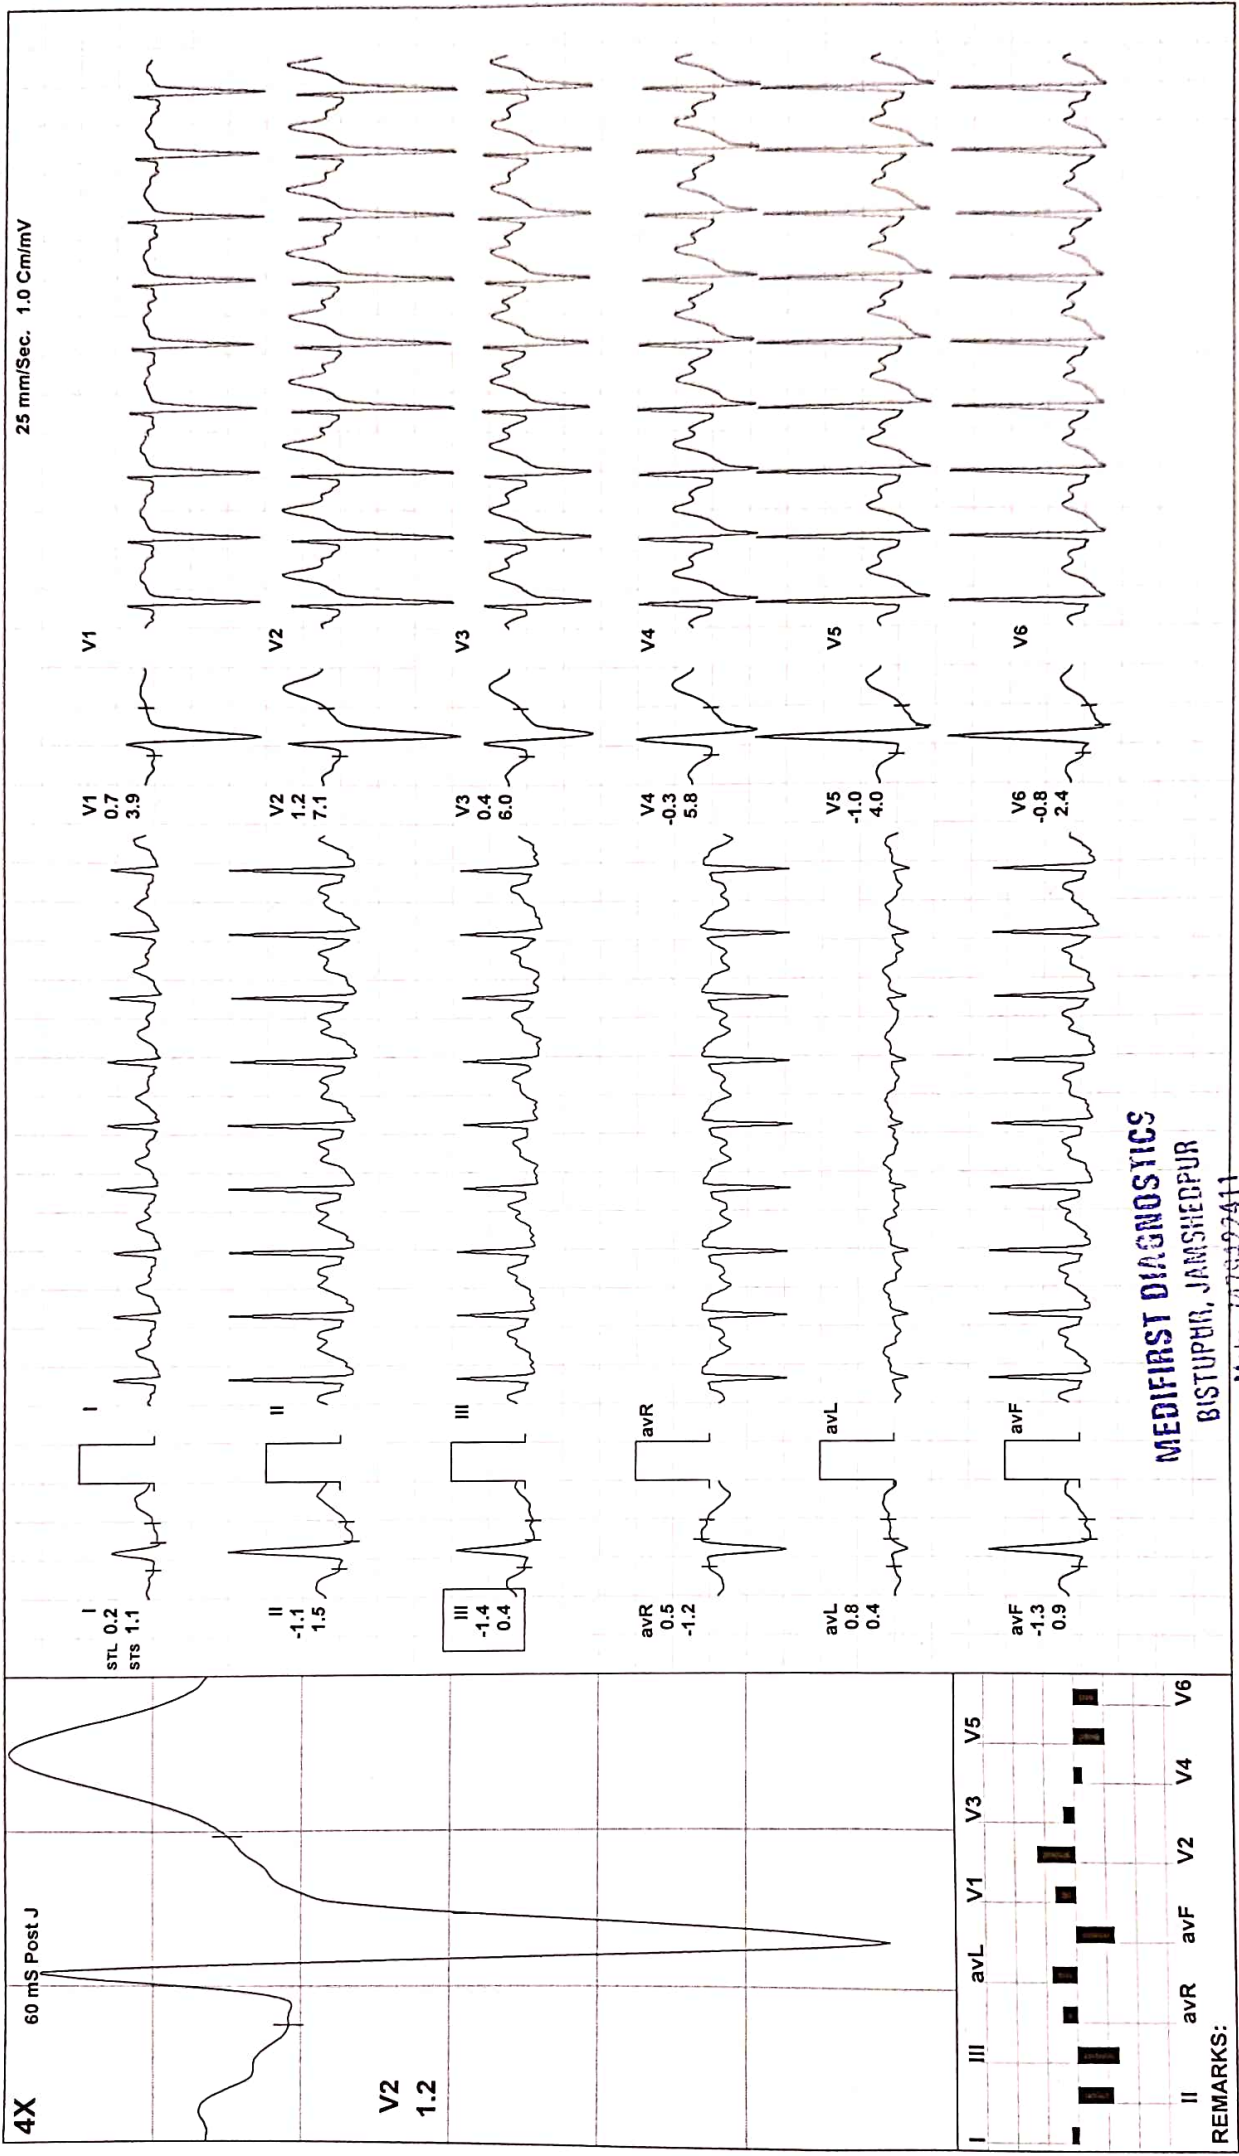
4X
60 mS Post J
V2
1.2

I III avL V1 V3 V5
I II avR avF V2 V4 V6
REMARKS:

25 mm/Sec. 1.0 Cm/mV

I
STL 0.2
STS 1.1

II
-1.1
1.5

III
-1.4
0.4

avR
0.5
-1.2

avL
0.8
0.4

avF
-1.3
0.9

I
II
III
avR
avL
avF

V1
0.7
3.9

V2
1.2
7.1

V3
0.4
6.0

V4
-0.3
5.8

V5
-1.0
4.0

V6
-0.8
2.4

V1
V2
V3
V4
V5
V6

MEDIFIRST DIAGNOSTICS
BISTUPUR, JAMSHEDPUR
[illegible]